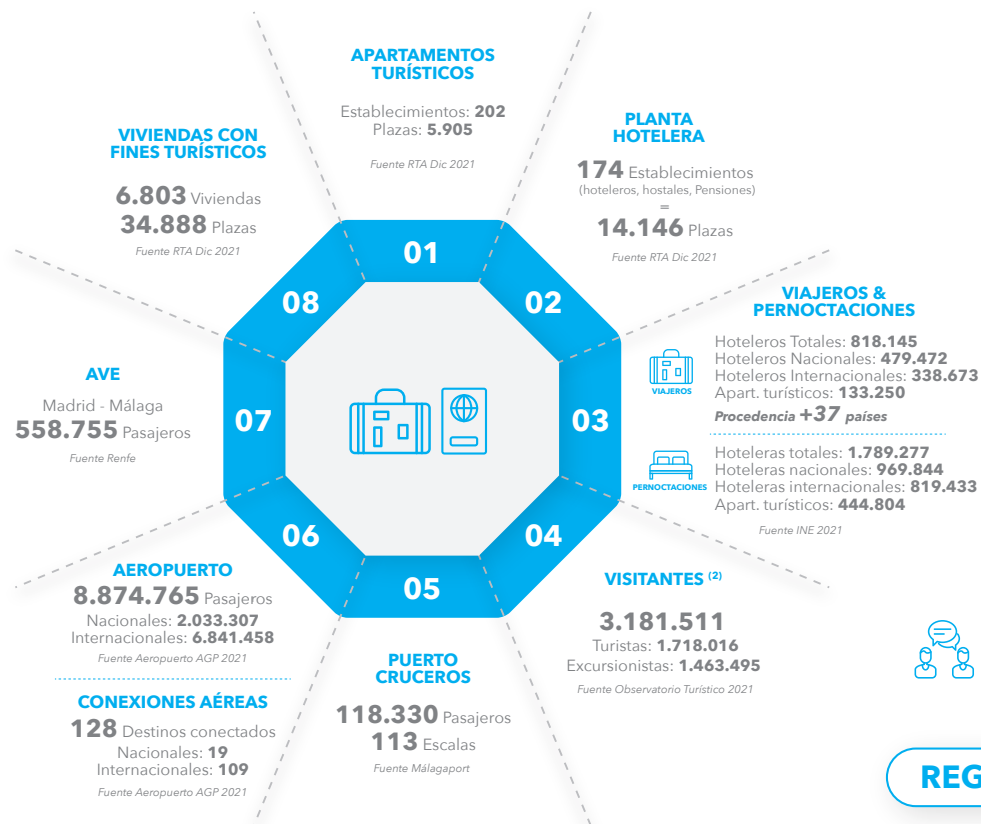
APARTAMENTOS TURÍSTICOS

Establecimientos: 202
Plazas: 5.905

Fuente RTA Dic 2021

PLANTA HOTELERA

174 Establecimientos
(hoteleros, hostales, Pensiones)
=
14.146 Plazas

Fuente RTA Dic 2021

VIVIENDAS CON FINES TURÍSTICOS

6.803 Viviendas
34.888 Plazas

Fuente RTA Dic 2021

01
02
03
04
05
06
07
08

VIAJEROS & PERNOCTACIONES

VIAJEROS

Hoteleros Totales: 818.145
Hoteleros Nacionales: 479.472
Hoteleros Internacionales: 338.673
Apart. turísticos: 133.250
Procedencia +37 países

PERNOCTACIONES

Hoteleras totales: 1.789.277
Hoteleras nacionales: 969.844
Hoteleras internacionales: 819.433
Apart. turísticos: 444.804

Fuente INE 2021

AVE

Madrid - Málaga
558.755 Pasajeros

Fuente Renfe

AEROPUERTO

8.874.765 Pasajeros
Nacionales: 2.033.307
Internacionales: 6.841.458

Fuente Aeropuerto AGP 2021

CONEXIONES AÉREAS

128 Destinos conectados
Nacionales: 19
Internacionales: 109

Fuente Aeropuerto AGP 2021

PUERTO CRUCEROS

118.330 Pasajeros
113 Escalas

Fuente Málagaport

VISITANTES (2)

3.181.511
Turistas: 1.718.016
Excursionistas: 1.463.495

Fuente Observatorio Turístico 2021

REG